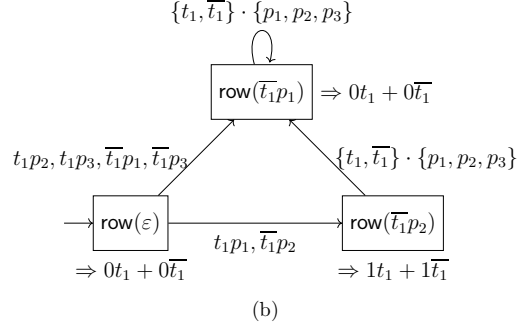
$\{t_1, \overline{t_1}\} \cdot \{p_1, p_2, p_3\}$

$\mathsf{row}(\overline{t_1}p_1)$ $\Rightarrow 0t_1 + 0\overline{t_1}$

$t_1p_2, t_1p_3, \overline{t_1}p_1, \overline{t_1}p_3$

$\{t_1, \overline{t_1}\} \cdot \{p_1, p_2, p_3\}$

$\mathsf{row}(\varepsilon)$

$t_1p_1, \overline{t_1}p_2$

$\mathsf{row}(\overline{t_1}p_2)$

$\Rightarrow 0t_1 + 0\overline{t_1}$

$\Rightarrow 1t_1 + 1\overline{t_1}$

(b)